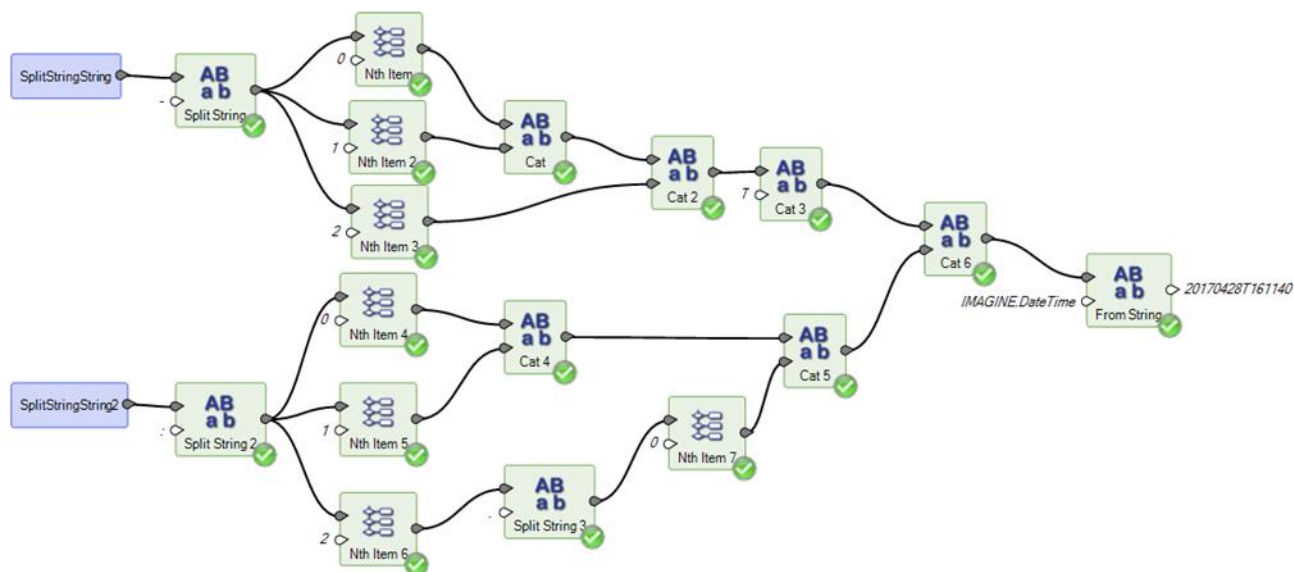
SplitStringString

AB
a b
-
Split String

0
Nth Item

1
Nth Item 2

2
Nth Item 3

AB
a b
Cat

AB
a b
Cat 2

AB
a b
7
Cat 3

AB
a b
Cat 6

AB
a b
IMAGINE.DateTime
From String
20170428T161140

SplitStringString2

AB
a b
:
Split String 2

0
Nth Item 4

1
Nth Item 5

2
Nth Item 6

AB
a b
Cat 4

AB
a b
Cat 5

AB
a b
.
Split String 3

0
Nth Item 7